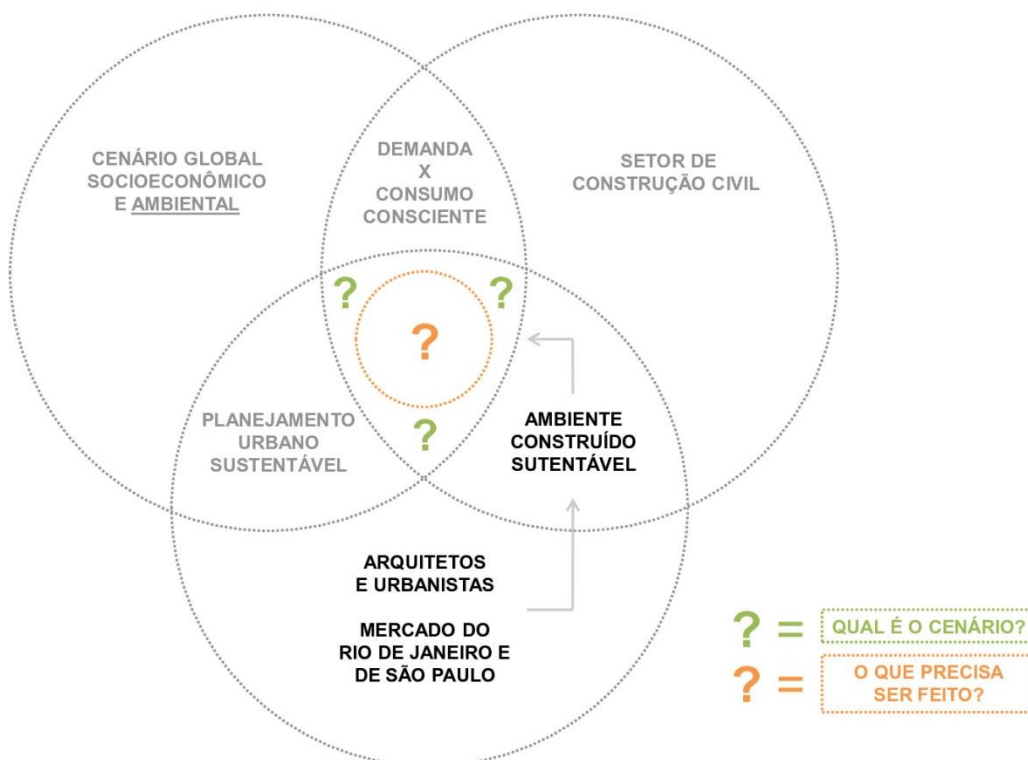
CENÁRIO GLOBAL
SOCIOECONÔMICO
E AMBIENTAL

DEMANDA
X
CONSUMO
CONSCIENTE

SETOR DE
CONSTRUÇÃO CIVIL

?

?

?

PLANEJAMENTO
URBANO
SUSTENTÁVEL

?

AMBIENTE
CONSTRUÍDO
SUTENTÁVEL

ARQUITETOS
E URBANISTAS

MERCADO DO
RIO DE JANEIRO E
DE SÃO PAULO

? = QUAL É O CENÁRIO?

? = O QUE PRECISA SER FEITO?